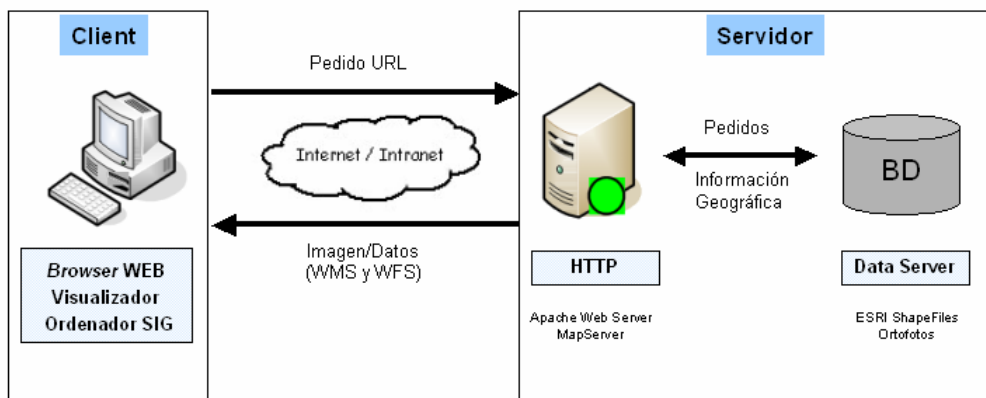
Client

Servidor

Pedido URL

Internet / Intranet

Imagen/Datos (WMS y WFS)

Pedidos

Información Geográfica

BD

Browser WEB Visualizador Ordenador SIG

HTTP

Apache Web Server MapServer

Data Server

ESRI ShapeFiles Ortofotos